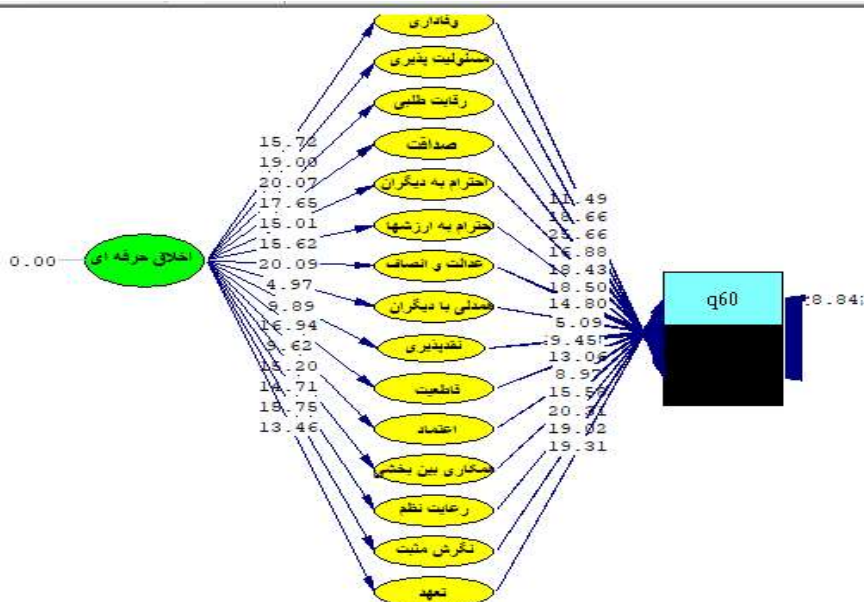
وفاداری
مسئولیت پذیری
رقابت طلبی
صداقت
احترام به دیگران
احترام به ارزشها
عدالت و انصاف
همدلی با دیگران
نقدپذیری
قاطعیت
اعتماد
همکاری بین بخشی
رعایت نظم
نگرش مثبت
تعهد

0.00
اخلاق حرفه ای

15.72
19.00
20.07
17.65
15.01
15.62
20.09
4.97
9.89
16.94
9.62
15.20
14.71
18.75
13.46

11.49
18.66
25.66
16.88
18.43
18.50
14.80
5.09
9.45
13.06
8.97
15.57
20.31
19.02
19.31

q60
18.84